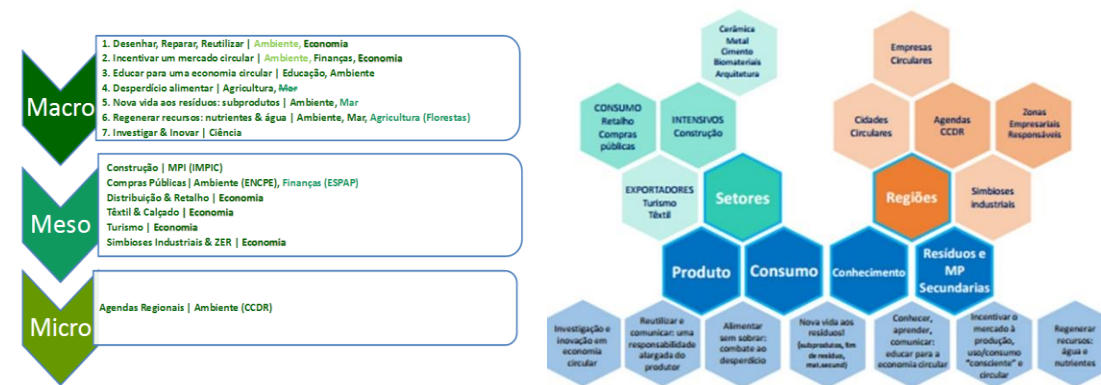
Macro

1. Desenhar, Reparar, Reutilizar | Ambiente, Economia
2. Incentivar um mercado circular | Ambiente, Finanças, Economia
3. Educar para uma economia circular | Educação, Ambiente
4. Desperdício alimentar | Agricultura, Mar
5. Nova vida aos resíduos: subprodutos | Ambiente, Mar
6. Regenerar recursos: nutrientes & água | Ambiente, Mar, Agricultura (Florestas)
7. Investigar & Inovar | Ciência

Meso

Construção | MPI (IMPIC)
Compras Públicas | Ambiente (ENCPE), Finanças (ESPAP)
Distribuição & Retalho | Economia
Têxtil & Calçado | Economia
Turismo | Economia
Simbioses Industriais & ZER | Economia

Micro

Agendas Regionais | Ambiente (CCDR)

Cerâmica Metal Cimento Biomateriais Arquitetura

CONSUMO Retalho Compras públicas

INTENSIVOS Construção

EXPORTADORES Turismo Têxtil

Setores

Empresas Circulares

Cidades Circulares

Agendas CCDR

Zonas Empresariais Responsáveis

Regiões

Simbioses industriais

Produto

Consumo

Conhecimento

Resíduos e MP Secundarias

Investigação e inovação em economia circular

Reutilizar e comunicar: uma responsabilidade alargada do produtor

Alimentar sem sobrar: combate ao desperdício

Nova vida aos resíduos! (subprodutos, fim de resíduo, mat.secund)

Conhecer, aprender, comunicar: educar para a economia circular

Incentivar o mercado à produção, uso/consumo "consciente" e circular

Regenerar recursos: água e nutrientes